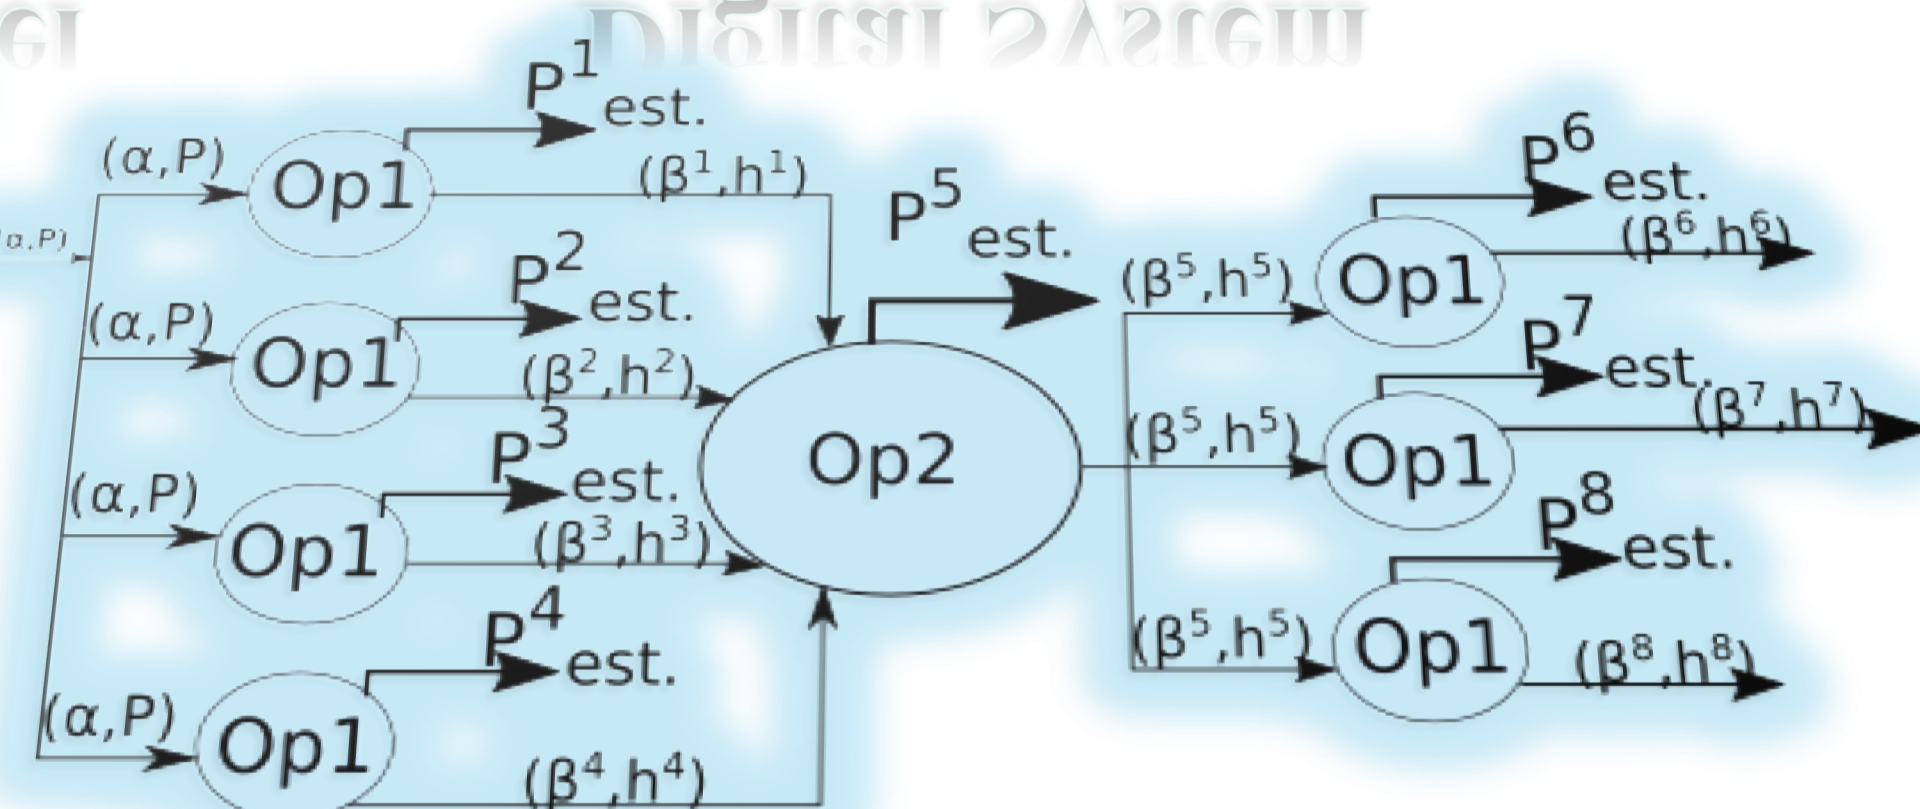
el Digital System

$(\alpha,P)$

$(\alpha,P)$ Op1 $P^1_{est.}$ $(\beta^1,h^1)$

$(\alpha,P)$ Op1 $P^2_{est.}$ $(\beta^2,h^2)$

$(\alpha,P)$ Op1 $P^3_{est.}$ $(\beta^3,h^3)$

$(\alpha,P)$ Op1 $P^4_{est.}$ $(\beta^4,h^4)$

Op2 $P^5_{est.}$

$(\beta^5,h^5)$ Op1 $P^6_{est.}$ $(\beta^6,h^6)$

$(\beta^5,h^5)$ Op1 $P^7_{est.}$ $(\beta^7,h^7)$

$(\beta^5,h^5)$ Op1 $P^8_{est.}$ $(\beta^8,h^8)$